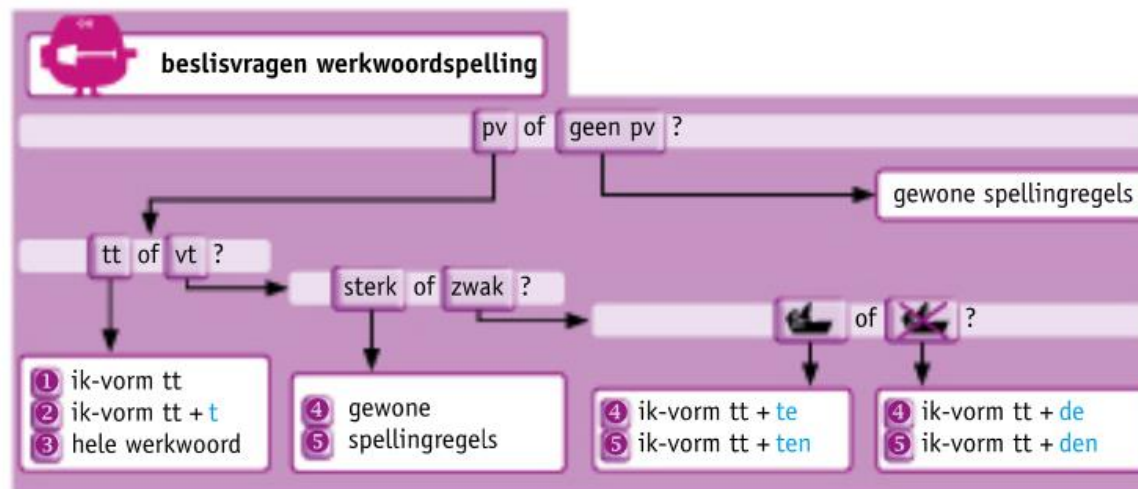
beslisvragen werkwoordspelling

pv of geen pv ?

gewone spellingregels

tt of vt ?

sterk of zwak ?

of ?

1 ik-vorm tt
2 ik-vorm tt + t
3 hele werkwoord

4 gewone
5 spellingregels

4 ik-vorm tt + te
5 ik-vorm tt + ten

4 ik-vorm tt + de
5 ik-vorm tt + den